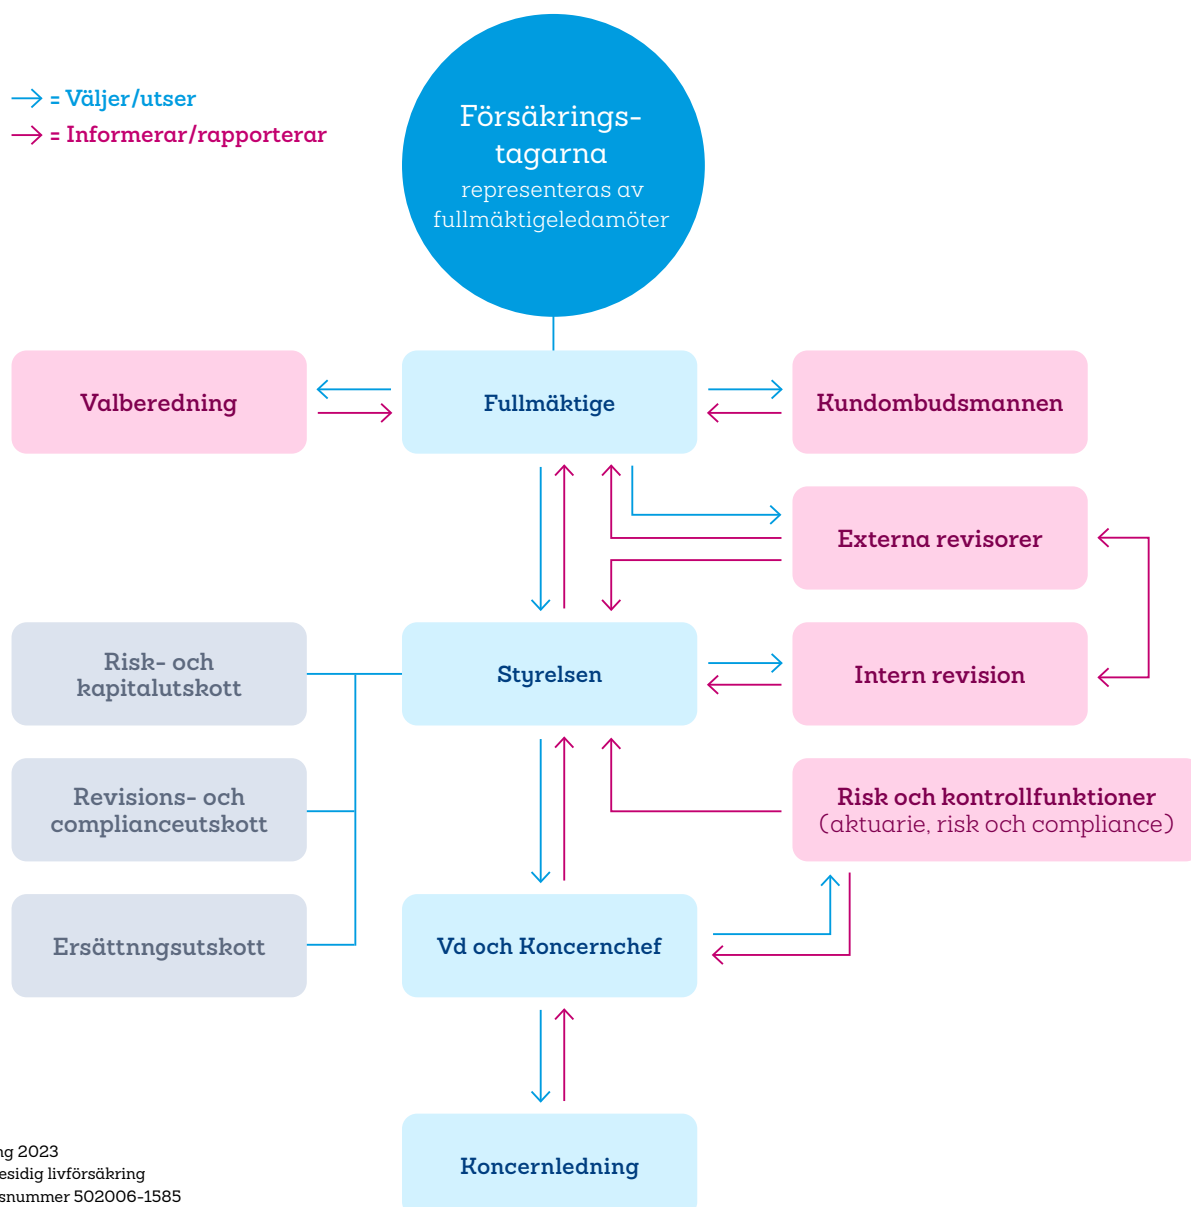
→ = Väljer/utser
→ = Informerar/rapporterar

Försäkringstagarna
representeras av fullmäktigeledamöter

Valberedning

Fullmäktige

Kundombudsmannen

Externa revisorer

Risk- och kapitalutskott

Styrelsen

Intern revision

Revisions- och complianceutskott

Risk och kontrollfunktioner
(aktuarie, risk och compliance)

Ersättnngsutskott

Vd och Koncernchef

Koncernledning

ng 2023
esidig livförsäkring
snummer 502006-1585